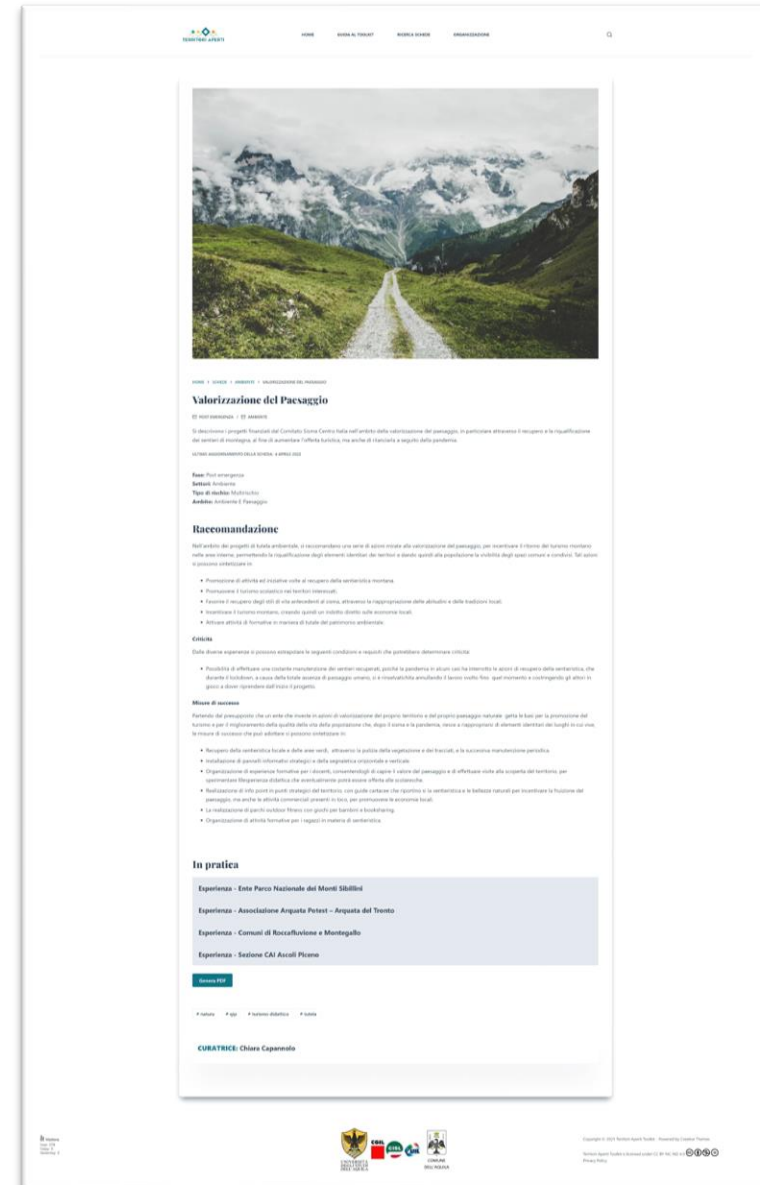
TERRITORI APERTI

HOME GUIDA AL TOOLKIT RICERCA SCHEDE ORGANIZZAZIONE

HOME > SCHEDE > AMBIENTE > VALORIZZAZIONE DEL PAESAGGIO

Valorizzazione del Paesaggio

POST EMERGENZA | AMBIENTE

Si descrivono i progetti finanziati dal Comitato Sisma Centro Italia nell'ambito della valorizzazione del paesaggio, in particolare attraverso il recupero e la riqualificazione dei sentieri di montagna, al fine di aumentare l'offerta turistica, ma anche di rilanciarla a seguito della pandemia.

ULTIMO AGGIORNAMENTO DELLA SCHEDA: 4 APRILE 2022

Fase: Post emergenza
Settori: Ambiente
Tipo di rischio: Multirischio
Ambito: Ambiente E Paesaggio

Raccomandazione

Nell'ambito dei progetti di tutela ambientale, si raccomandano una serie di azioni mirate alla valorizzazione del paesaggio, per incentivare il ritorno del turismo montano nelle aree interne, permettendo la riqualificazione degli elementi identitari dei territori e dando quindi alla popolazione la visibilità degli spazi comuni e condivisi. Tali azioni si possono sintetizzare in:

• Promozione di attività ed iniziative volte al recupero della sentieristica montana.
• Promozione il turismo ecoostico nei territori interessati.
• Favorire il recupero degli stili di vita antecedenti al sisma, attraverso la riappropriazione delle abitudini e delle tradizioni locali.
• Incentivare il turismo montano, creando quindi un indotto diretto sulle economie locali.
• Attivare attività di formative in maniera di tutale del patrimonio ambientale.

Criticità

Dalle diverse esperienze si possono estrapolare le seguenti condizioni e requisiti che potrebbero determinare criticità:

• Possibilità di effettuare una costante manutenzione dei sentieri recuperati, poiché la pandemia in alcuni casi ha interrotto le azioni di recupero della sentieristica, che durante il lockdown, a causa della totale assenza di passaggio umano, si è rinselvatichita annullando il lavoro svolto fino quel momento e costringendo gli attori in gioco a dover riprendere dall'inizio il progetto.

Misure di successo

Partendo dal presupposto che un ente che investe in azioni di valorizzazione del proprio territorio e del proprio paesaggio naturale getta le basi per la promozione del turismo e per il miglioramento della qualità della vita della popolazione che, dopo il sisma e la pandemia, riesce a riappropriarsi di elementi identitari dei luoghi in cui vive, le misure di successo che può adottare si possono sintetizzare in:

• Recupero della sentieristica locale e delle aree verdi, attraverso la pulizia della vegetazione e dei tracciati, e la successiva manutenzione periodica.
• Installazione di pannelli informativi strategici e della segnaletica orizzontale e verticale.
• Organizzazione di esperienze formative per i docenti, consentendogli di capire il valore del paesaggio e di effettuare visite alla scoperta del territorio, per sperimentare l'esperienza didattica che eventualmente potrà essere offerta alle scolaresche.
• Realizzazione di info point in punti strategici del territorio, con guide cartacee che riportino sia la sentieristica e le bellezze naturali per incentivare la fruizione del paesaggio, ma anche le attività commerciali presenti in loco, per promuovere le economie locali.
• La realizzazione di parchi outdoor fitness con giochi per bambini e bookshering.
• Organizzazione di attività formative per i ragazzi in materia di sentieristica.

In pratica

Esperienza - Ente Parco Nazionale dei Monti Sibillini
Esperienza - Associazione Arquata Potest – Arquata del Tronto
Esperienza - Comuni di Roccafluvione e Montegallo
Esperienza - Sezione CAI Ascoli Piceno

Genera PDF

natura | cai | turismo didattico | tutela

CURATRICE: Chiara Caparnnolo

Copyright © 2021 Territori Aperti Toolkit · Powered by Creative Themes
Territori Aperti Toolkit is licensed under CC BY-NC-ND 4.0
Privacy Policy